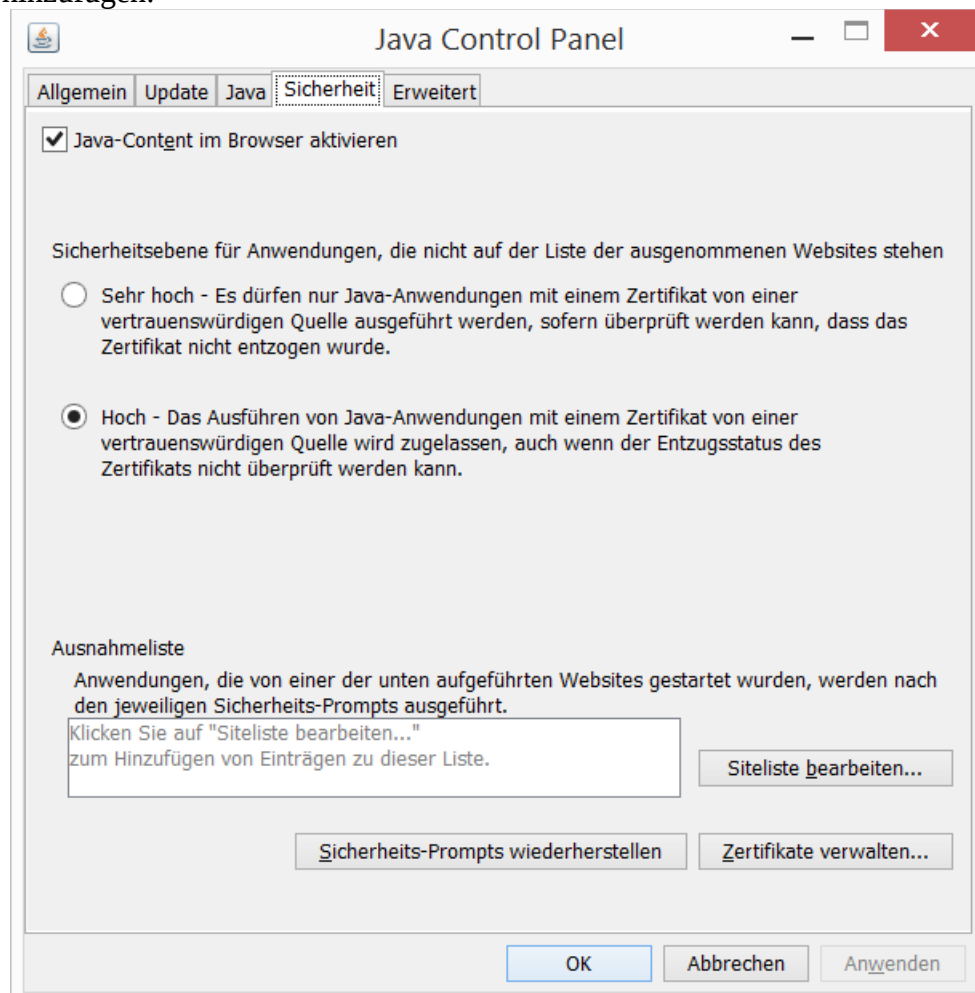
hinzufügen.

Java Control Panel

Allgemein | Update | Java | Sicherheit | Erweitert

Java-Content im Browser aktivieren

Sicherheitsebene für Anwendungen, die nicht auf der Liste der ausgenommenen Websites stehen

Sehr hoch - Es dürfen nur Java-Anwendungen mit einem Zertifikat von einer vertrauenswürdigen Quelle ausgeführt werden, sofern überprüft werden kann, dass das Zertifikat nicht entzogen wurde.

Hoch - Das Ausführen von Java-Anwendungen mit einem Zertifikat von einer vertrauenswürdigen Quelle wird zugelassen, auch wenn der Entzugsstatus des Zertifikats nicht überprüft werden kann.

Ausnahmeliste

Anwendungen, die von einer der unten aufgeführten Websites gestartet wurden, werden nach den jeweiligen Sicherheits-Prompts ausgeführt.

Klicken Sie auf "Siteliste bearbeiten..."
zum Hinzufügen von Einträgen zu dieser Liste.

Siteliste bearbeiten...

Sicherheits-Prompts wiederherstellen

Zertifikate verwalten...

OK

Abbrechen

Anwenden